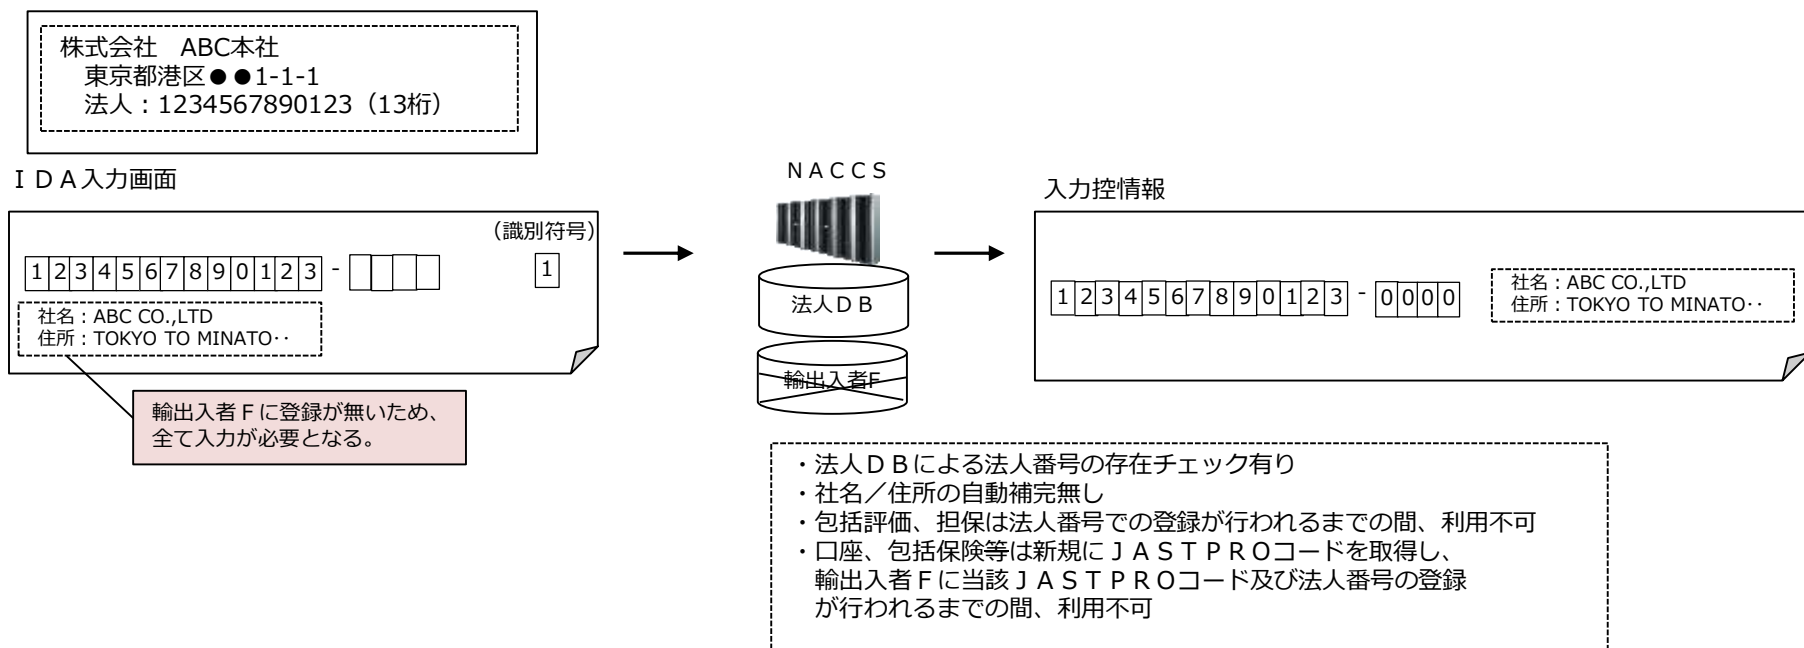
株式会社　ABC本社
東京都港区●●1-1-1
法人：1234567890123（13桁）

ＩＤＡ入力画面

（識別符号）

1 2 3 4 5 6 7 8 9 0 1 2 3 -

1

社名：ABC CO.,LTD
住所：TOKYO TO MINATO··

輸出入者Ｆに登録が無いため、全て入力が必要となる。

ＮＡＣＣＳ

法人ＤＢ

輸出入者F

入力控情報

1 2 3 4 5 6 7 8 9 0 1 2 3 - 0 0 0 0

社名：ABC CO.,LTD
住所：TOKYO TO MINATO··

・法人ＤＢによる法人番号の存在チェック有り
・社名／住所の自動補完無し
・包括評価、担保は法人番号での登録が行われるまでの間、利用不可
・口座、包括保険等は新規にＪＡＳＴＰＲＯコードを取得し、輸出入者Ｆに当該ＪＡＳＴＰＲＯコード及び法人番号の登録が行われるまでの間、利用不可